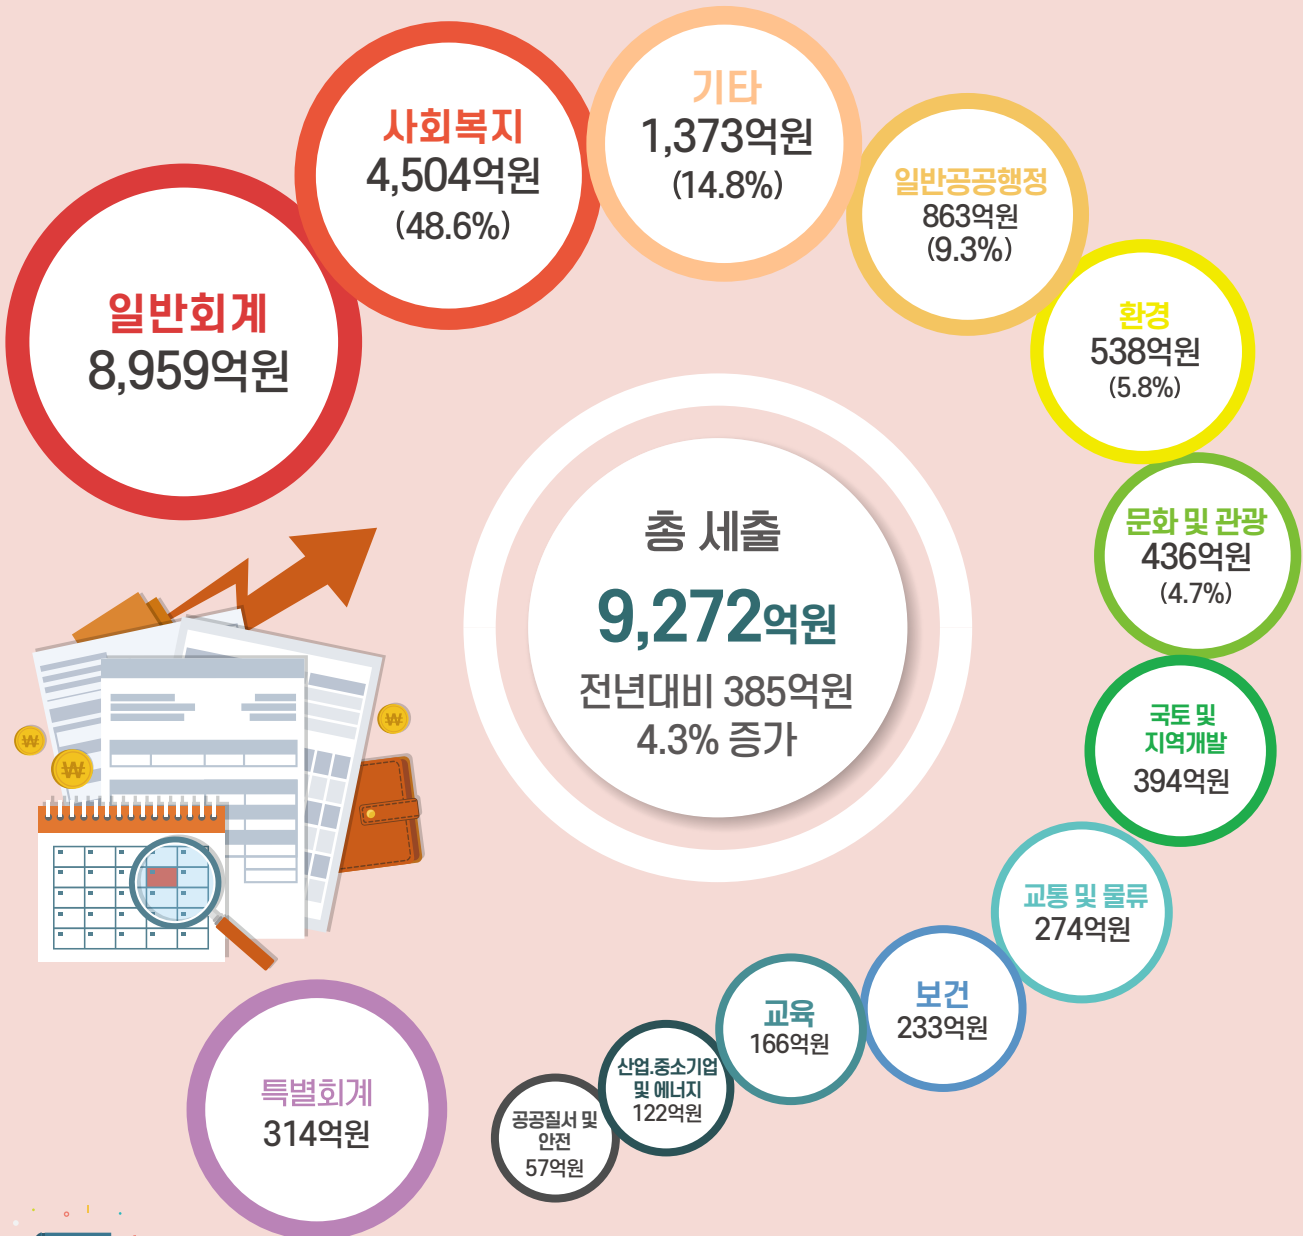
일반회계
8,959억원

사회복지
4,504억원
(48.6%)

기타
1,373억원
(14.8%)

일반공공행정
863억원
(9.3%)

환경
538억원
(5.8%)

문화 및 관광
436억원
(4.7%)

국토 및 지역개발
394억원

교통 및 물류
274억원

보건
233억원

교육
166억원

산업.중소기업 및 에너지
122억원

공공질서 및 안전
57억원

특별회계
314억원

총 세출
9,272억원
전년대비 385억원
4.3% 증가